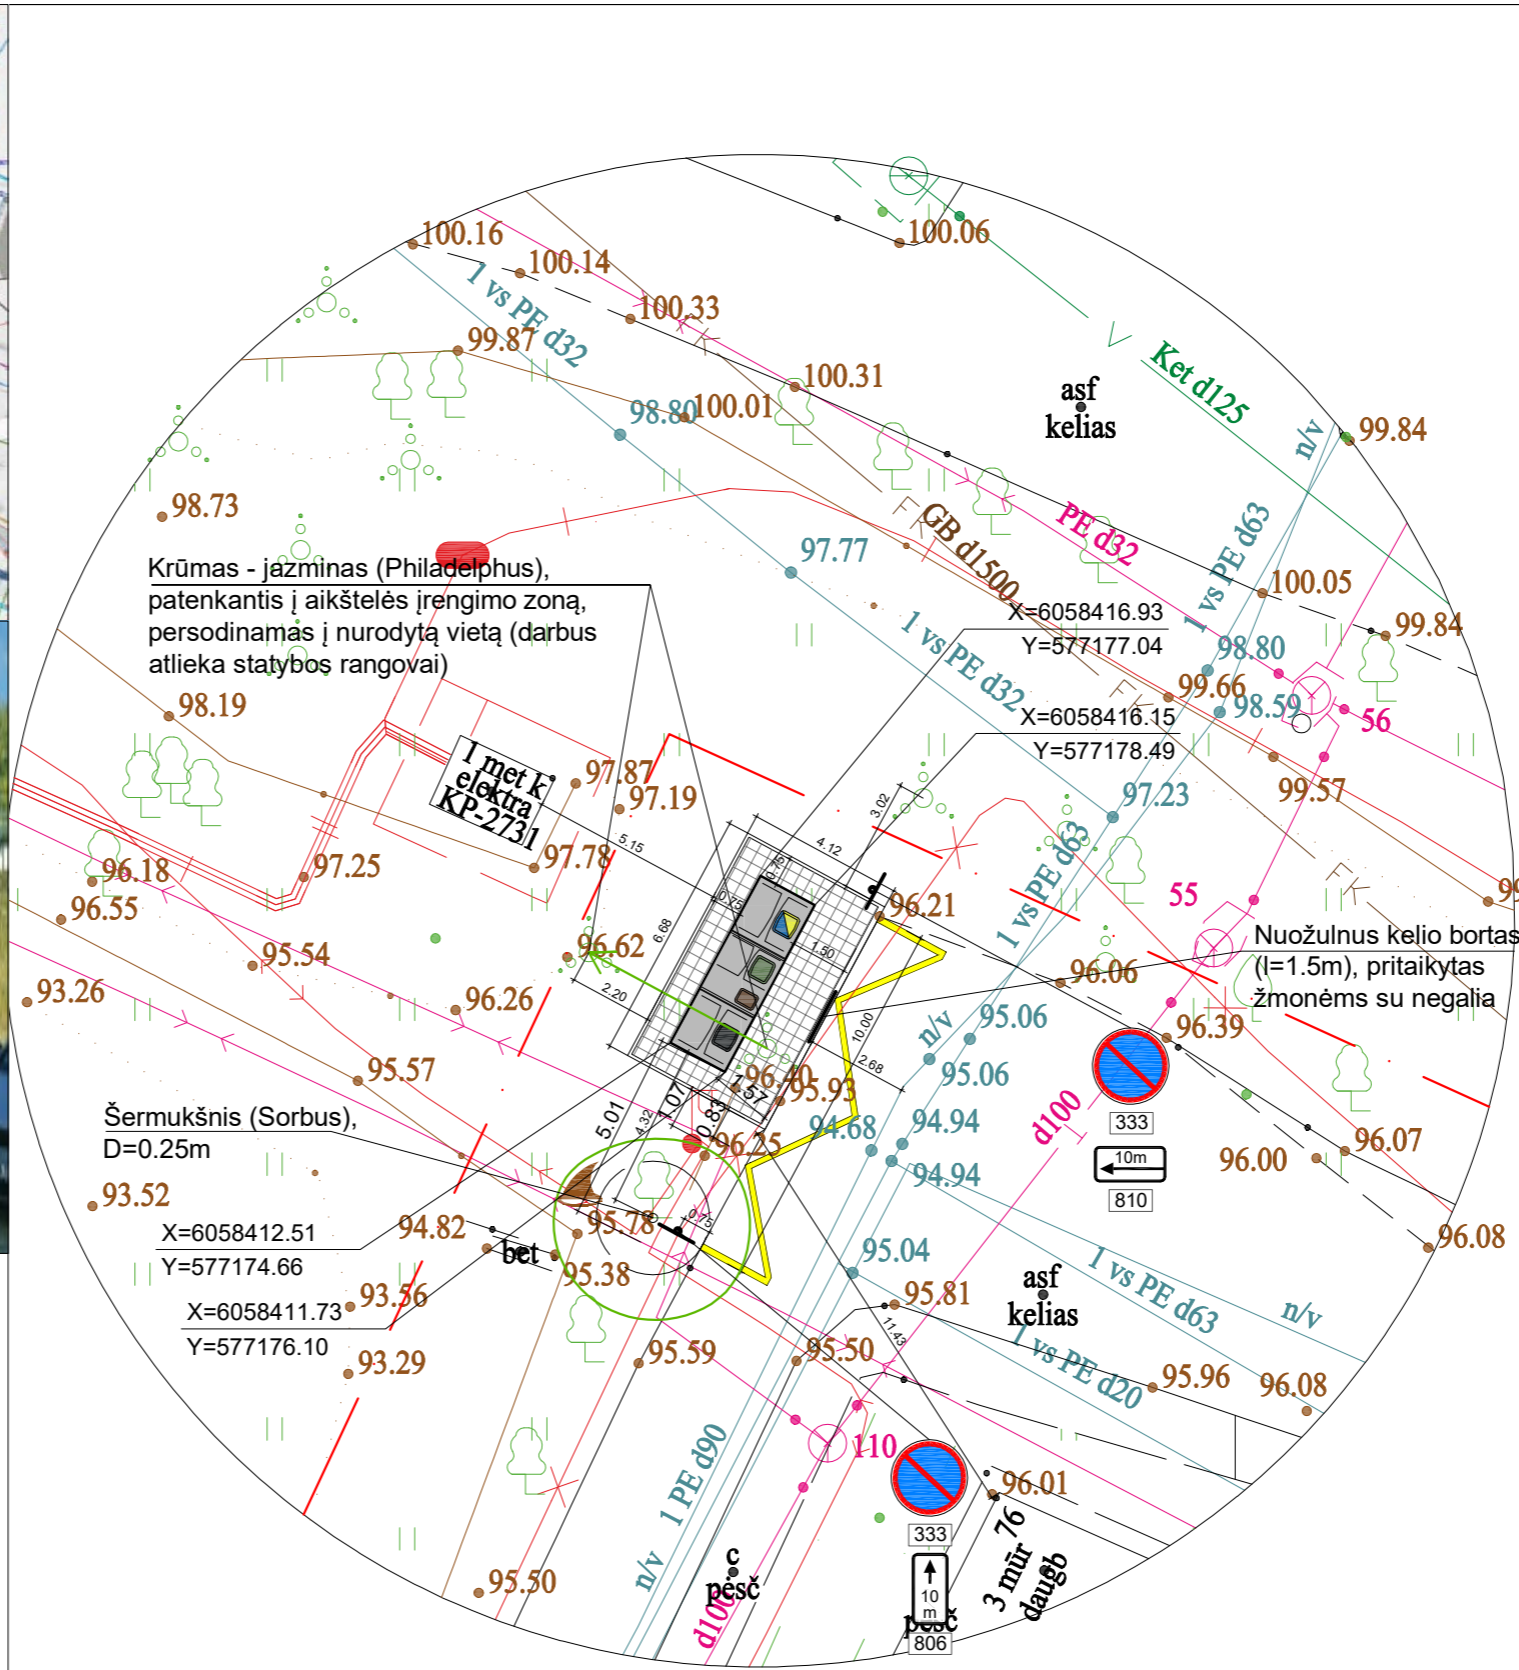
100.16
100.14
100.33
100.06
1 vs PE d32
99.87
100.31
98.80
100.01
asf kelias
Ket d125
n/v
99.84
98.73
GB d1500
PE d32
97.77
1 vs PE d63
100.05
Krūmas - jazminas (Philadelphus), patenkantis į aikštelės įrengimo zoną, persodinamas į nurodytą vietą (darbus atlieka statybos rangovai)
X=6058416.93
Y=577177.04
99.84
1 vs PE d32
98.80
99.66
98.59
X=6058416.15
Y=577178.49
56
98.19
I met k elektra KP-2731
97.87
97.19
97.23
99.57
3.02
4.12
5.15
97.78
96.18
97.25
0.51
0.75
96.21
1 vs PE d63
55
96.55
6.68
1.50
Nuožulnus kelio bortas (l=1.5m), pritaikytas žmonėms su negalia
95.54
96.62
96.06
93.26
2.20
96.26
10.00
n/v
95.06
96.39
2.68
95.06
95.57
96.40
95.93
1.57
333
Šermukšnis (Sorbus), D=0.25m
5.01
4.32
1.07
0.83
94.68
94.94
d100
10m
96.07
96.25
94.94
810
96.00
93.52
96.08
X=6058412.51
Y=577174.66
94.82
95.78
0.75
bet
95.04
asf kelias
95.38
1 vs PE d63
X=6058411.73
Y=577176.10
93.56
95.81
n/v
1 vs PE d20
93.29
95.59
11.43
95.50
95.96
96.08
1 PE d90
110
96.01
333
3 mūr daugb 76
c pėsč
10 m
n/v
95.50
d100
pėsč
806